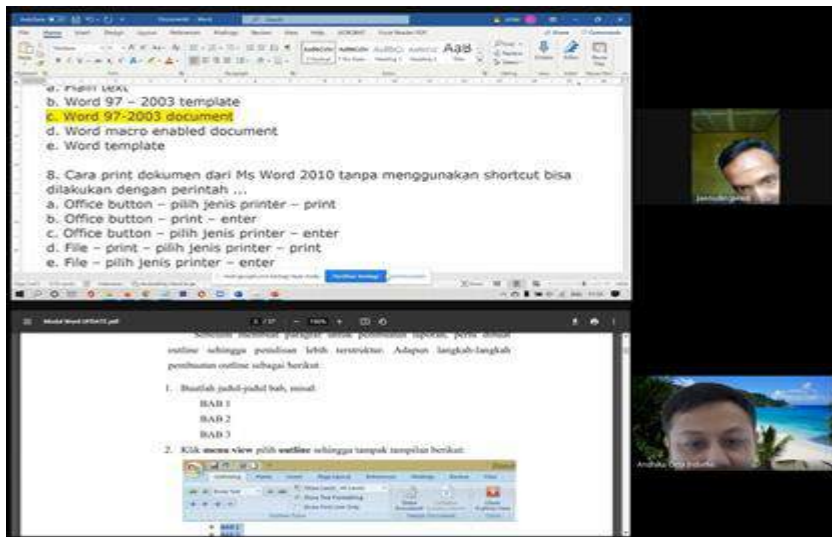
a. Plain text
b. Word 97 – 2003 template
c. Word 97-2003 document
d. Word macro enabled document
e. Word template

8. Cara print dokumen dari Ms Word 2010 tanpa menggunakan shortcut bisa dilakukan dengan perintah ...
a. Office button – pilih jenis printer – print
b. Office button – print – enter
c. Office button – pilih jenis printer – enter
d. File – print – pilih jenis printer – print
e. File – pilih jenis printer – enter

Modul Word UPDATE.pdf

Sebelum membuat paragraf untuk pembuatan laporan, perlu dibuat outline sehingga penulisan lebih terstruktur. Adapun langkah-langkah pembuatan outline sebagai berikut:

1. Buatlah judul-judul bab, misal:
BAB 1
BAB 2
BAB 3

2. Klik menu view pilih outline sehingga tampak tampilan berikut:

Andhika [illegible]
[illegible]